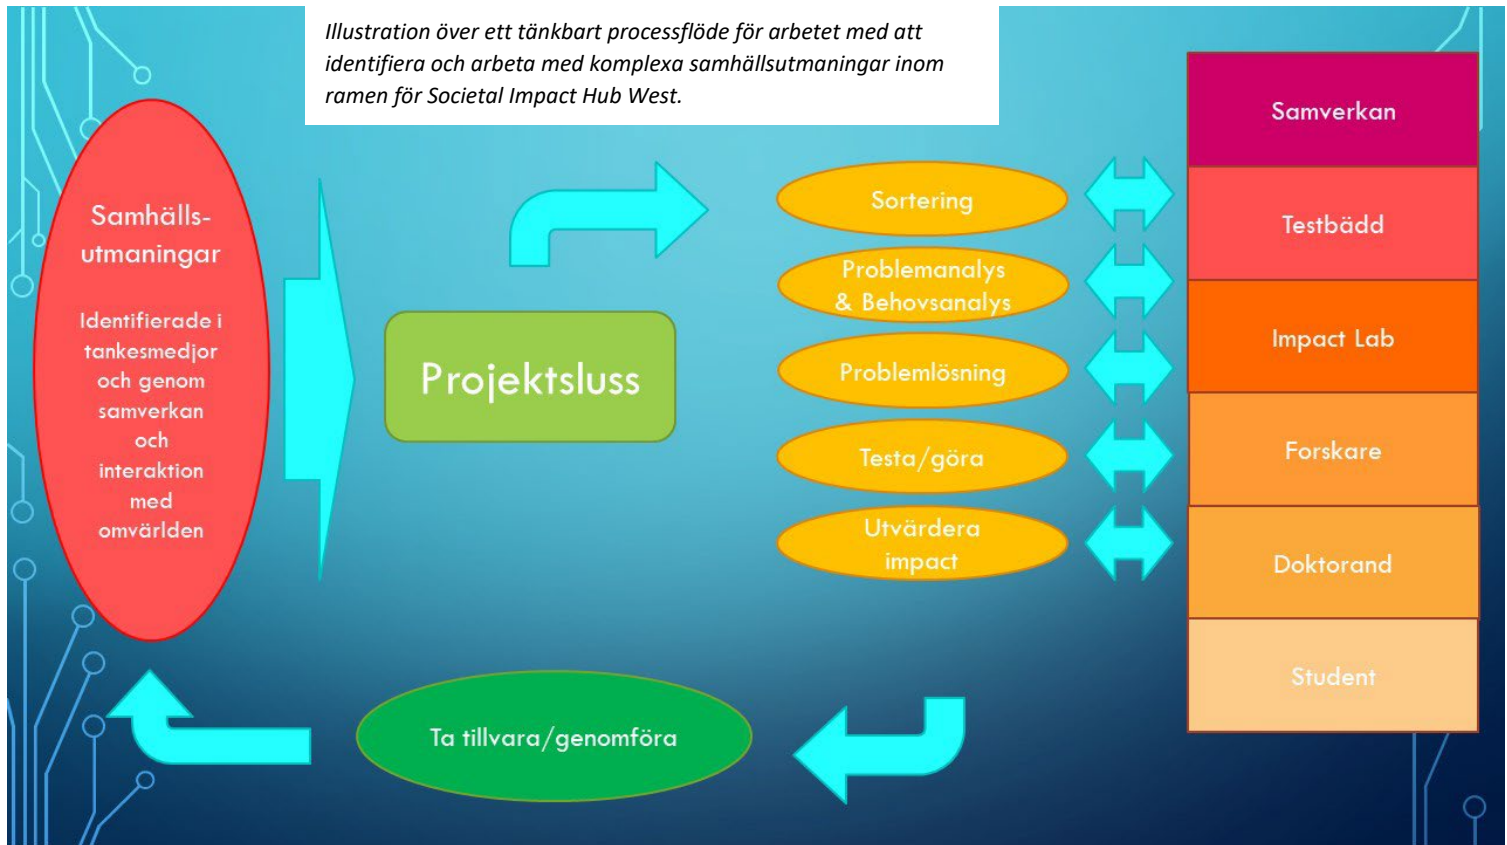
Illustration över ett tänkbart processflöde för arbetet med att identifiera och arbeta med komplexa samhällsutmaningar inom ramen för Societal Impact Hub West.

Samhällsutmaningar

Identifierade i tankesmedjor och genom samverkan och interaktion med omvärlden

Projektsluss

Sortering

Problemanalys & Behovsanalys

Problemlösning

Testa/göra

Utvärdera impact

Samverkan

Testbädd

Impact Lab

Forskare

Doktorand

Student

Ta tillvara/genomföra